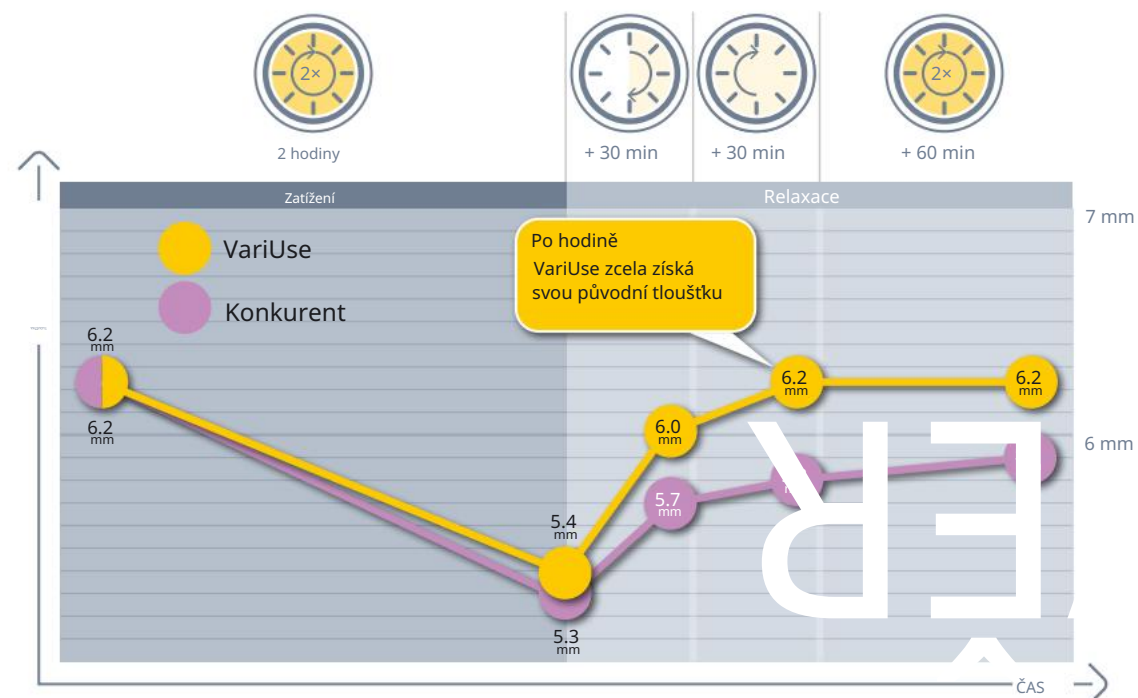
2×

2 hodiny

+ 30 min

+ 30 min

2×

+ 60 min

Zatížení

Relaxace

7 mm

VariUse

Konkurent

Po hodině VariUse zcela získá svou původní tloušťku

6.2 mm

6.2 mm

6.2 mm

6.2 mm

6.0 mm

6 mm

5.7 mm

5.4 mm

5.3 mm

ČAS